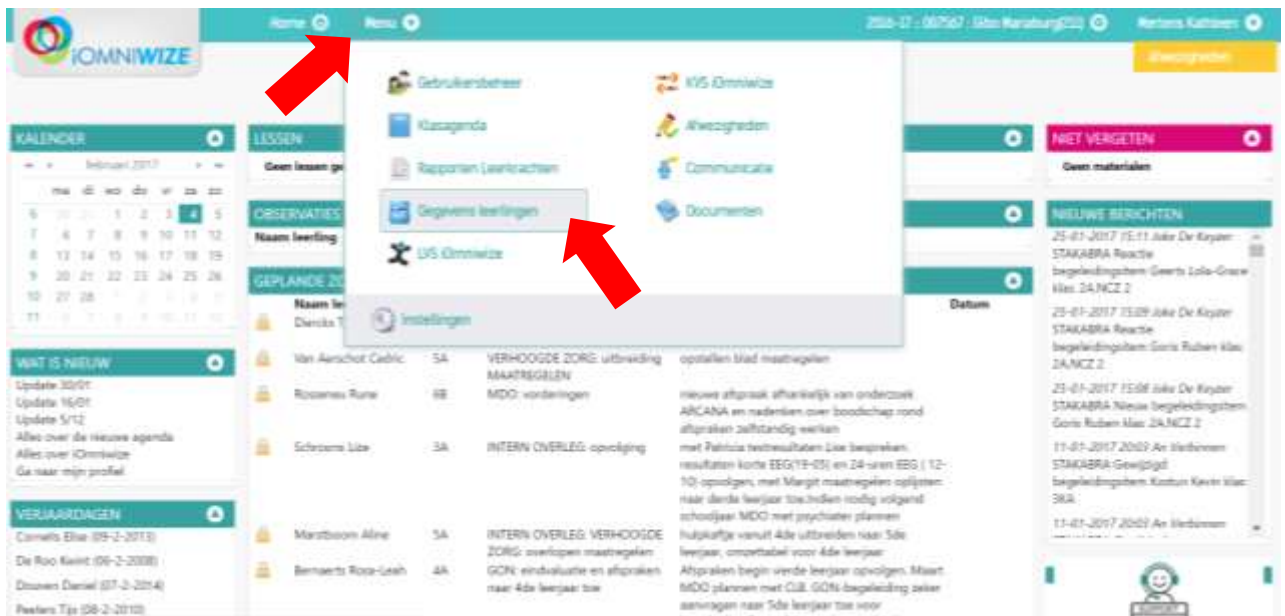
iOMNIWIZE

Home Menu 2016-17 : 007567 : Sito Maraburg(?) Mertens Kathleen

Afwezigheden

Gebruikersbeheer
Klasagenda
Rapporten Leerkrachten
Gegevens leerlingen
LVS iOmniwize
Instellingen

KVS iOmniwize
Afwezigheden
Communicatie
Documenten

KALENDER
februari 2017
ma di wo do vr za zo
6 30 31 1 2 3 4 5
7 6 7 8 9 10 11 12
8 13 14 15 16 17 18 19
9 20 21 22 23 24 25 26
10 27 28
11

WAT IS NIEUW
Update 30/01
Update 16/01
Update 5/12
Alles over de nieuwe agenda
Alles over iOmniwize
Ga naar mijn profiel

VERJAARDAGEN
Cornelis Elise (09-2-2013)
De Roo Kwint (06-2-2008)
Drooven Daniel (07-2-2014)
Peeters Tijs (08-2-2010)

LESSEN
Geen lessen ge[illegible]

OBSERVATIES
Naam leerling

GEPLANDE ZO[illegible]
Naam le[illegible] Datum
Diercks T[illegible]
Van Aerschot Cedric 5A VERHOOGDE ZORG: uitbreiding MAATREGELEN opstellen blad maatregelen
Rossenau Rune 6B MDO: vorderingen nieuwe afspraak afhankelijk van onderzoek ARCANA en nadenken over boodschap rond afspraken zelfstandig werken
Schroens Lize 3A INTERN OVERLEG: opvolging met Patricia testresultaten Lise bespreken, resultaten korte EEG(19-05) en 24-uren EEG ( 12-10) opvolgen, met Margit maatregelen oplijsten naar derde leerjaar toe.Indien nodig volgend schooljaar MDO met psychiater plannen
Marstboom Aline 5A INTERN OVERLEG: VERHOOGDE ZORG: overlopen maatregelen hulpkoffer vanuit 4de uitbreiden naar 5de leerjaar, omzettabel voor 4de leerjaar
Bernaerts Rosa-Leah 4A GON: eindevaluatie en afspraken naar 4de leerjaar toe Afspraken begin vierde leerjaar opvolgen. Maart MDO plannen met CLB. GON-begeleiding zeker aanvragen naar 5de leerjaar toe voor

NIET VERGETEN
Geen materialen

NIEUWE BERICHTEN
25-01-2017 15:11 Joke De Keyzer STAKABRA Reactie begeleidingsitem Geerts Lola-Grace klas: 2A,NCZ 2
25-01-2017 15:09 Joke De Keyzer STAKABRA Reactie begeleidingsitem Goris Ruben klas: 2A,NCZ 2
25-01-2017 15:08 Joke De Keyzer STAKABRA Nieuw begeleidingsitem Goris Ruben klas: 2A,NCZ 2
11-01-2017 20:03 An Verbinnen STAKABRA Gewijzigd begeleidingsitem Kostun Kevin klas: 3KA
11-01-2017 20:03 An Verbinnen